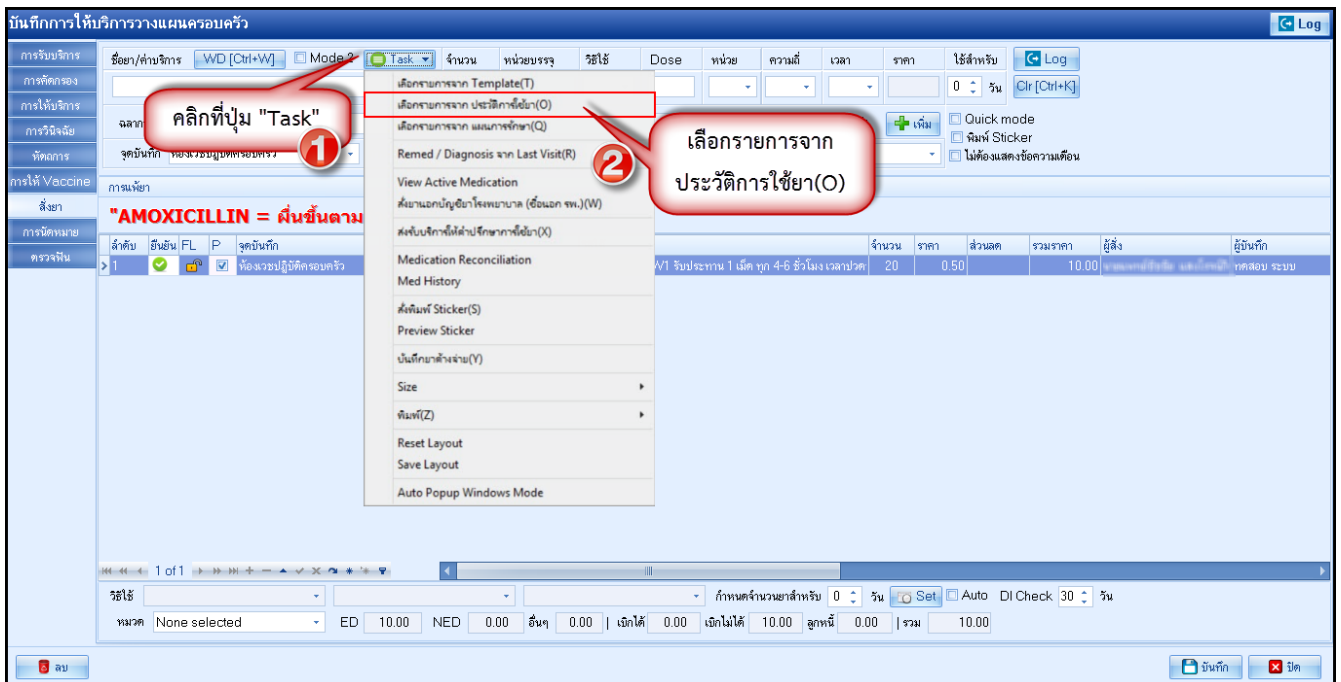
บันทึกการให้บริการวางแผนครอบครัว

Log

การรับบริการ
การคัดกรอง
การให้บริการ
การวินิจฉัย
หัตถการ
การให้ Vaccine
สั่งยา
การนัดหมาย
ตรวจฟัน

ชื่อยา/ค่าบริการ WD [Ctrl+W] Mode 2 Task จำนวน หน่วยบรรจุ วิธีใช้ Dose หน่วย ความถี่ เวลา ราคา ใช้สำหรับ Log

0 วัน Clr [Ctrl+K]

ฉลาก

จุดบันทึก ห้องเวชปฏิบัติครอบครัว

เพิ่ม Quick mode พิมพ์ Sticker ไม่ต้องแสดงข้อความเตือน

คลิกที่ปุ่ม "Task"

1

เลือกรายการจาก Template(T)
เลือกรายการจาก ประวัติการใช้ยา(O)
เลือกรายการจาก แผนการรักษา(Q)
Remed / Diagnosis จาก Last Visit(R)
View Active Medication
สั่งยานอกบัญชียาโรงพยาบาล (ซื้อนอก รพ.)(W)
ส่งรับบริการให้คำปรึกษาการใช้ยา(X)
Medication Reconciliation
Med History
สั่งพิมพ์ Sticker(S)
Preview Sticker
บันทึกยาค้างจ่าย(Y)
Size
พิมพ์(Z)
Reset Layout
Save Layout
Auto Popup Windows Mode

2

เลือกรายการจาก ประวัติการใช้ยา(O)

การแพ้ยา

"AMOXICILLIN = ผื่นขึ้นตาม

| ลำดับ | ยืนยัน | FL | P | จุดบันทึก | | จำนวน | ราคา | ส่วนลด | รวมราคา | ผู้สั่ง | ผู้บันทึก |
|---|---|---|---|---|---|---|---|---|---|---|---|
| 1 | | | | ห้องเวชปฏิบัติครอบครัว | W1 รับประทาน 1 เม็ด ทุก 4-6 ชั่วโมง เวลาปวด | 20 | 0.50 | | 10.00 | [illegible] | ทดสอบ ระบบ |

1 of 1

วิธีใช้ กำหนดจำนวนยาสำหรับ 0 วัน Set Auto DI Check 30 วัน

หมวด None selected ED 10.00 NED 0.00 อื่นๆ 0.00 | เบิกได้ 0.00 เบิกไม่ได้ 10.00 ลูกหนี้ 0.00 | รวม 10.00

ลบ

บันทึก ปิด